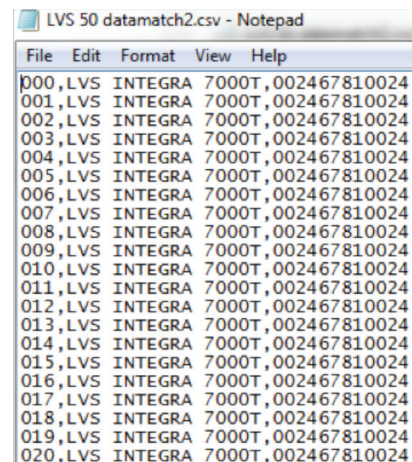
LVS 50 datamatch2.csv - Notepad

File Edit Format View Help

000,LVS INTEGRA 7000T,002467810024
001,LVS INTEGRA 7000T,002467810024
002,LVS INTEGRA 7000T,002467810024
003,LVS INTEGRA 7000T,002467810024
004,LVS INTEGRA 7000T,002467810024
005,LVS INTEGRA 7000T,002467810024
006,LVS INTEGRA 7000T,002467810024
007,LVS INTEGRA 7000T,002467810024
008,LVS INTEGRA 7000T,002467810024
009,LVS INTEGRA 7000T,002467810024
010,LVS INTEGRA 7000T,002467810024
011,LVS INTEGRA 7000T,002467810024
012,LVS INTEGRA 7000T,002467810024
013,LVS INTEGRA 7000T,002467810024
014,LVS INTEGRA 7000T,002467810024
015,LVS INTEGRA 7000T,002467810024
016,LVS INTEGRA 7000T,002467810024
017,LVS INTEGRA 7000T,002467810024
018,LVS INTEGRA 7000T,002467810024
019,LVS INTEGRA 7000T,002467810024
020,LVS INTEGRA 7000T,002467810024